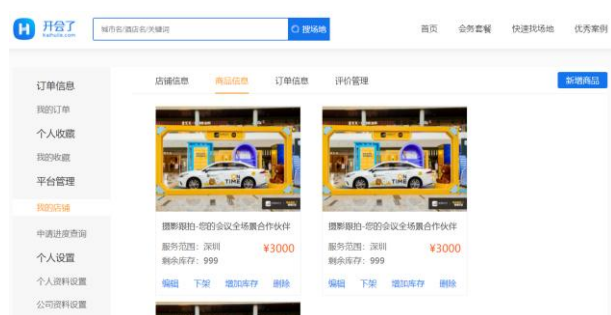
H 开会了 kaihuiie.com

城市名/酒店名/关键词

搜场地

首页 会务套餐 快速找场地 优秀案例

订单信息
我的订单
个人收藏
我的收藏
平台管理
我的店铺
申请进度查询
个人设置
个人资料设置
公司资料设置

店铺信息 商品信息 订单信息 评价管理

新增商品

摄影跟拍-您的会议全场景合作伙伴
服务范围：深圳 ¥3000
剩余库存：999
编辑 下架 增加库存 删除

摄影跟拍-您的会议全场景合作伙伴
服务范围：深圳 ¥3000
剩余库存：999
编辑 下架 增加库存 删除